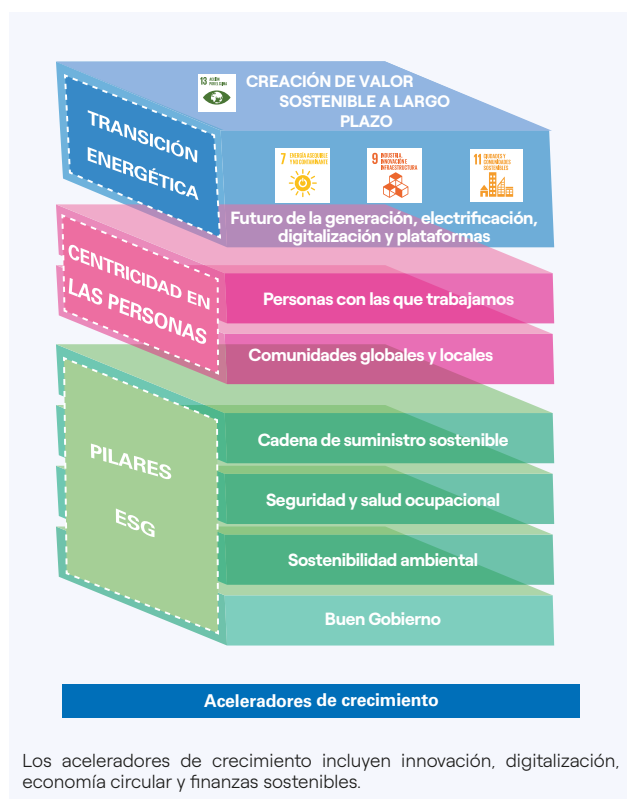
13 ACCIÓN POR EL CLIMA

CREACIÓN DE VALOR SOSTENIBLE A LARGO PLAZO

TRANSICIÓN ENERGÉTICA

7 ENERGÍA ASEQUIBLE Y NO CONTAMINANTE

9 INDUSTRIA, INNOVACIÓN E INFRAESTRUCTURA

11 CIUDADES Y COMUNIDADES SOSTENIBLES

Futuro de la generación, electrificación, digitalización y plataformas

CENTRICIDAD EN LAS PERSONAS

Personas con las que trabajamos

Comunidades globales y locales

PILARES ESG

Cadena de suministro sostenible

Seguridad y salud ocupacional

Sostenibilidad ambiental

Buen Gobierno

Aceleradores de crecimiento

Los aceleradores de crecimiento incluyen innovación, digitalización, economía circular y finanzas sostenibles.